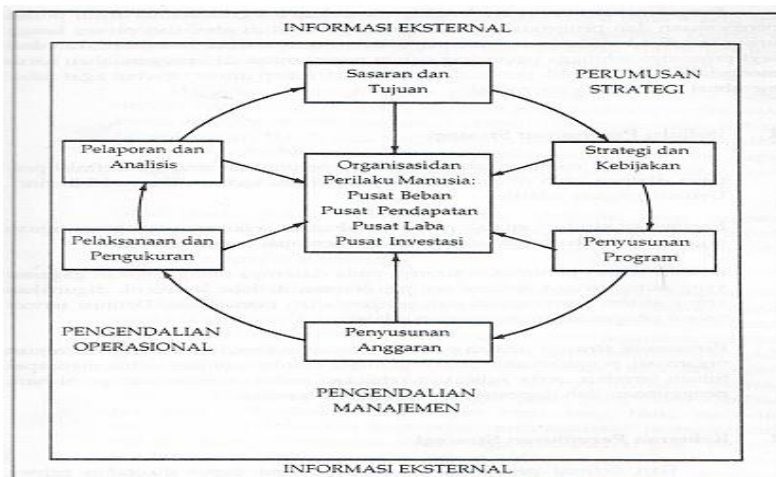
INFORMASI EKSTERNAL

Sasaran dan Tujuan

PERUMUSAN STRATEGI

Pelaporan dan Analisis

Organisasidan Perilaku Manusia: Pusat Beban Pusat Pendapatan Pusat Laba Pusat Investasi

Strategi dan Kebijakan

Pelaksanaan dan Pengukuran

Penyusunan Program

PENGENDALIAN OPERASIONAL

Penyusunan Anggaran

PENGENDALIAN MANAJEMEN

INFORMASI EKSTERNAL